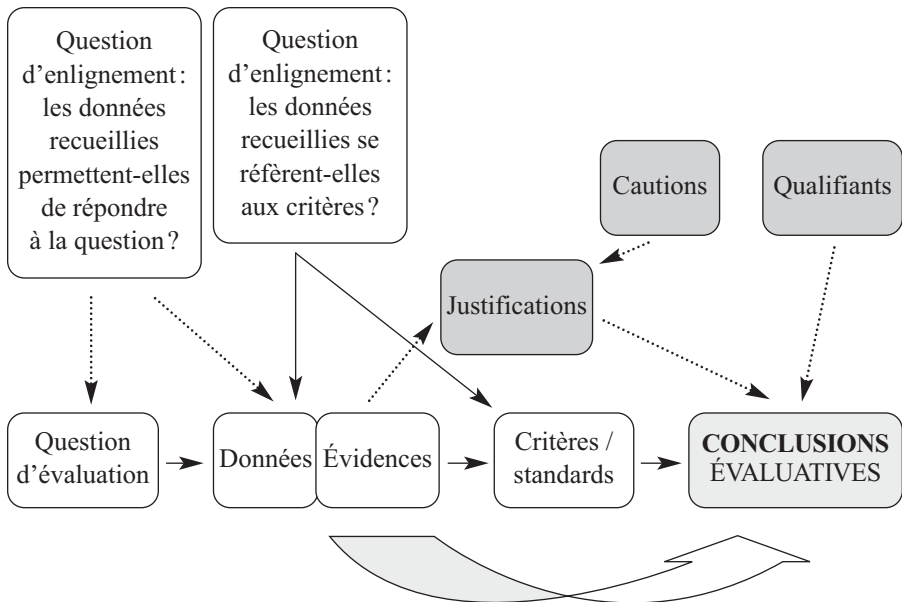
Question d'enlignement : les données recueillies permettent-elles de répondre à la question ?

Question d'enlignement : les données recueillies se réfèrent-elles aux critères ?

Cautions

Qualifiants

Justifications

Question d'évaluation

Données

Évidences

Critères / standards

**CONCLUSIONS** ÉVALUATIVES